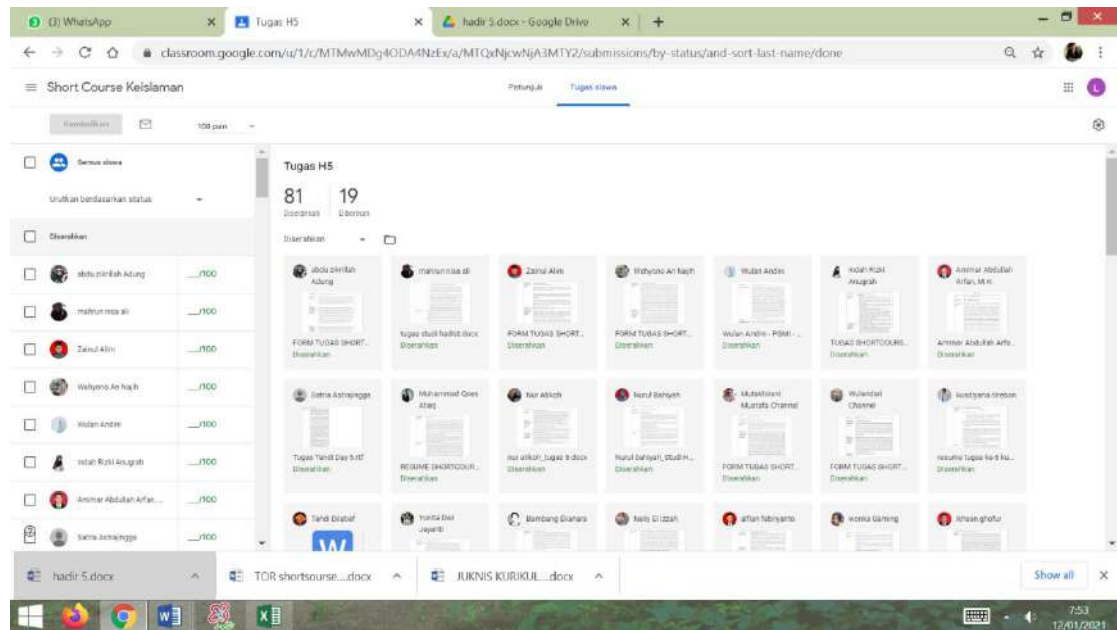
(3) WhatsApp
Tugas H5
hadir 5.docx - Google Drive

classroom.google.com/u/1/c/MTMwMDg4ODA4NzEx/a/MTQxNjcwNjA3MTY2/submissions/by-status/and-sort-last-name/done

Short Course Keislaman
Petunjuk
Tugas siswa

Kembalikan
100 poin

Semua siswa
Urutkan berdasarkan status
Diserahkan

| | |
|---|---|
| abdu zkrillah Adung | ___/100 |
| mafrun nisa ali | ___/100 |
| Zainul Alim | ___/100 |
| Wahyono An Najih | ___/100 |
| Wulan Andini | ___/100 |
| Indah Rizki Anugrah | ___/100 |
| Ammar Abdullah Arfan... | ___/100 |
| Satria Asmajingga | ___/100 |

Tugas H5
81 Diserahkan
19 Ditugaskan

Diserahkan

abdu zkrillah Adung
FORM TUGAS SHORT...
Diserahkan

mafrun nisa ali
tugas studi hadist.docx
Diserahkan

Zainul Alim
FORM TUGAS SHORT...
Diserahkan

Wahyono An Najih
FORM TUGAS SHORT...
Diserahkan

Wulan Andini
Wulan Andini - FORM ...
Diserahkan

Indah Rizki Anugrah
TUGAS SHORTCOURS...
Diserahkan

Ammar Abdullah Arfan, M.H.
Ammar Abdullah Arfa...
Diserahkan

Satria Asmajingga
Tugas Tandi Day 5.rtf
Diserahkan

Muhammad Qois Ataq
RESUME SHORTCOUR...
Diserahkan

Nur atikah
nur atikah_tugas 5.docx
Diserahkan

Nurul Bahiyah
Nurul bahiyah_studi H...
Diserahkan

Mutakhirani Mustafa Channel
FORM TUGAS SHORT...
Diserahkan

Wulandari Channel
FORM TUGAS SHORT...
Diserahkan

kusdiyana strebon
resume tugas ke-5 ku...
Diserahkan

Tandi Dzabar
Yunita Dwi Jayanti
Bambang Elsanara
Nelly Elizzah
affan febriyanto
wonka Gaming
ikhsan ghofur

hadir 5.docx
TOR shortsourse....docx
JUKNIS KURIKUL....docx
Show all

7:53
12/01/2021